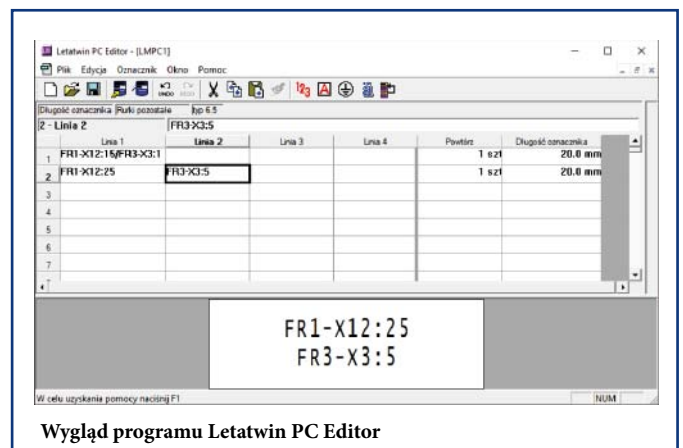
Letatwin PC Editor - [LMPC1]

Plik Edycja Oznacznik Okno Pomoc

UNDO REDO

Długość oznacznika Rurki pozostałe typ 6.5

2 - Linia 2 FR3-X3:5

| | Linia 1 | Linia 2 | Linia 3 | Linia 4 | Powtórz | Długość oznacznika |
|---|---|---|---|---|---|---|
| 1 | FR1-X12:15/FR3-X3:1 | | | | 1 szt | 20.0 mm |
| 2 | FR1-X12:25 | FR3-X3:5 | | | 1 szt | 20.0 mm |
| 3 | | | | | | |
| 4 | | | | | | |
| 5 | | | | | | |
| 6 | | | | | | |
| 7 | | | | | | |

FR1-X12:25
FR3-X3:5

W celu uzyskania pomocy naciśnij F1

NUM

Wygląd programu Letatwin PC Editor